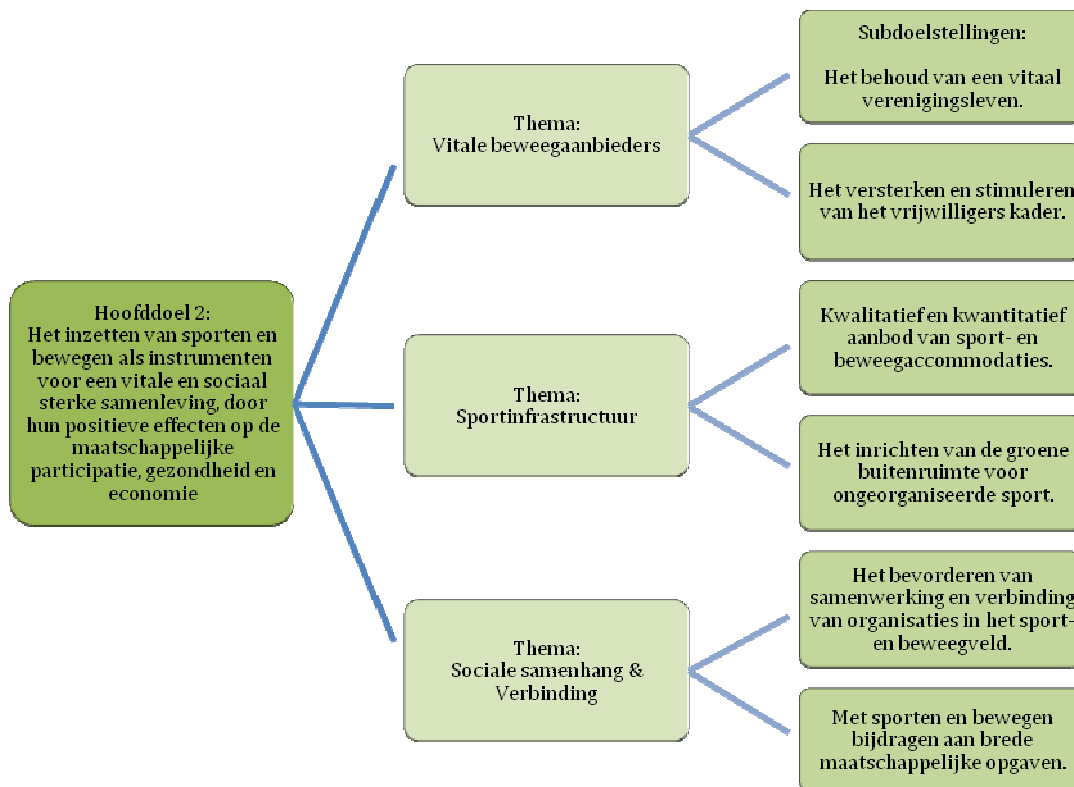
Hoofddoel 2:
Het inzetten van sporten en bewegen als instrumenten voor een vitale en sociaal sterke samenleving, door hun positieve effecten op de maatschappelijke participatie, gezondheid en economie

Thema:
Vitale beweegaanbieders

Subdoelstellingen:

Het behoud van een vitaal verenigingsleven.

Het versterken en stimuleren van het vrijwilligers kader.

Thema:
Sportinfrastructuur

Kwalitatief en kwantitatief aanbod van sport- en beweegaccommodaties.

Het inrichten van de groene buitenruimte voor ongeorganiseerde sport.

Thema:
Sociale samenhang & Verbinding

Het bevorderen van samenwerking en verbinding van organisaties in het sport- en beweegveld.

Met sporten en bewegen bijdragen aan brede maatschappelijke opgaven.